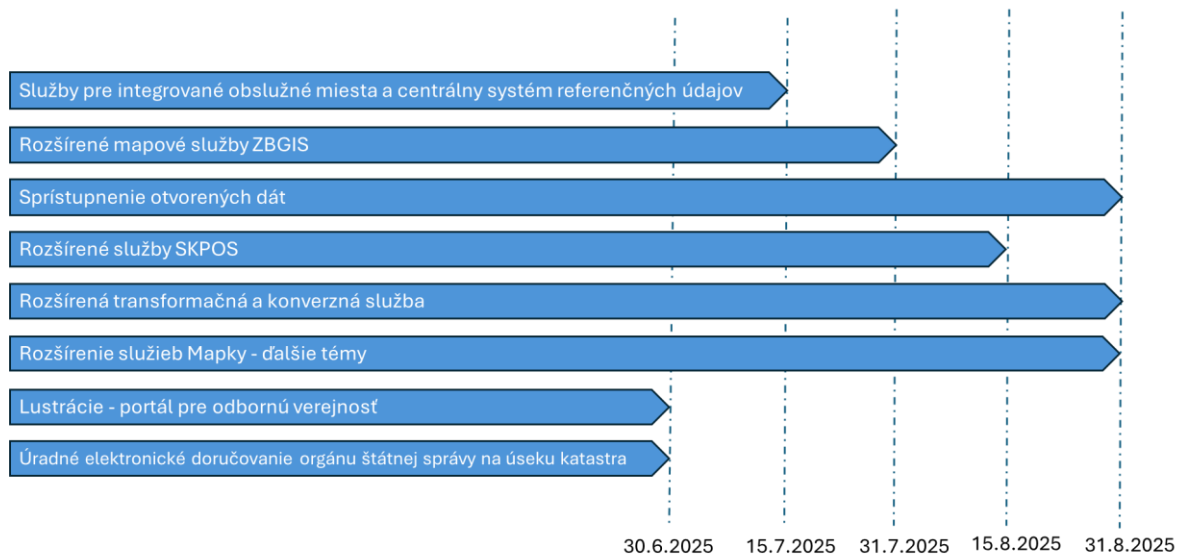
Služby pre integrované obslužné miesta a centrálny systém referenčných údajov

Rozšírené mapové služby ZBGIS

Sprístupnenie otvorených dát

Rozšírené služby SKPOS

Rozšírená transformačná a konverzná služba

Rozšírenie služieb Mapky - ďalšie témy

Lustrácie - portál pre odbornú verejnosť

Úradné elektronické doručovanie orgánu štátnej správy na úseku katastra

30.6.2025 15.7.2025 31.7.2025 15.8.2025 31.8.2025